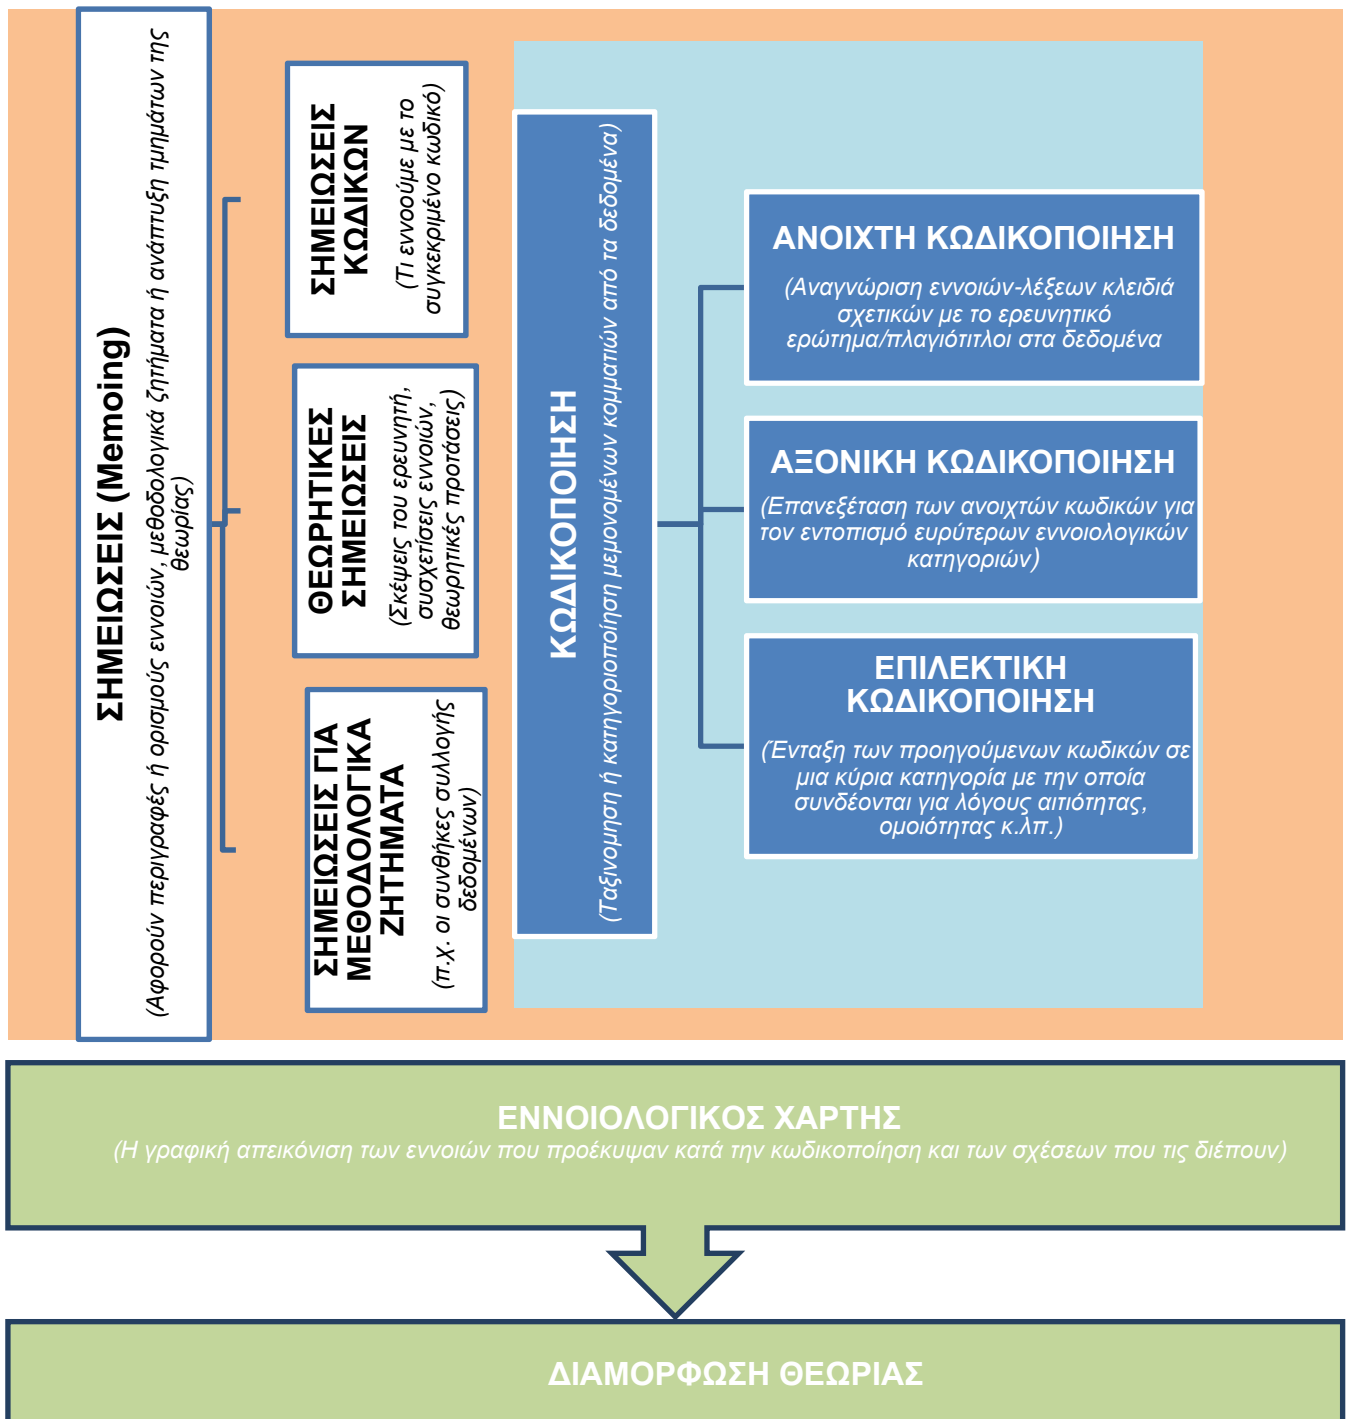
ΣΗΜΕΙΩΣΕΙΣ (Memoing)
(Αφορούν περιγραφές ή ορισμούς εννοιών, μεθοδολογικά ζητήματα ή ανάπτυξη τμημάτων της θεωρίας)

ΣΗΜΕΙΩΣΕΙΣ ΚΩΔΙΚΩΝ
(Τι εννοούμε με το συγκεκριμένο κωδικό)

ΘΕΩΡΗΤΙΚΕΣ ΣΗΜΕΙΩΣΕΙΣ
(Σκέψεις του ερευνητή, συσχετίσεις εννοιών, θεωρητικές προτάσεις)

ΣΗΜΕΙΩΣΕΙΣ ΓΙΑ ΜΕΘΟΔΟΛΟΓΙΚΑ ΖΗΤΗΜΑΤΑ
(π.χ. οι συνθήκες συλλογής δεδομένων)

ΚΩΔΙΚΟΠΟΙΗΣΗ
(Ταξινόμηση ή κατηγοριοποίηση μεμονωμένων κομματιών από τα δεδομένα)

ΑΝΟΙΧΤΗ ΚΩΔΙΚΟΠΟΙΗΣΗ
(Αναγνώριση εννοιών-λέξεων κλειδιά σχετικών με το ερευνητικό ερώτημα/πλαγιότιτλοι στα δεδομένα

ΑΞΟΝΙΚΗ ΚΩΔΙΚΟΠΟΙΗΣΗ
(Επανεξέταση των ανοιχτών κωδικών για τον εντοπισμό ευρύτερων εννοιολογικών κατηγοριών)

ΕΠΙΛΕΚΤΙΚΗ ΚΩΔΙΚΟΠΟΙΗΣΗ
(Ένταξη των προηγούμενων κωδικών σε μια κύρια κατηγορία με την οποία συνδέονται για λόγους αιτιότητας, ομοιότητας κ.λπ.)

ΕΝΝΟΙΟΛΟΓΙΚΟΣ ΧΑΡΤΗΣ
(Η γραφική απεικόνιση των εννοιών που προέκυψαν κατά την κωδικοποίηση και των σχέσεων που τις διέπουν)

ΔΙΑΜΟΡΦΩΣΗ ΘΕΩΡΙΑΣ